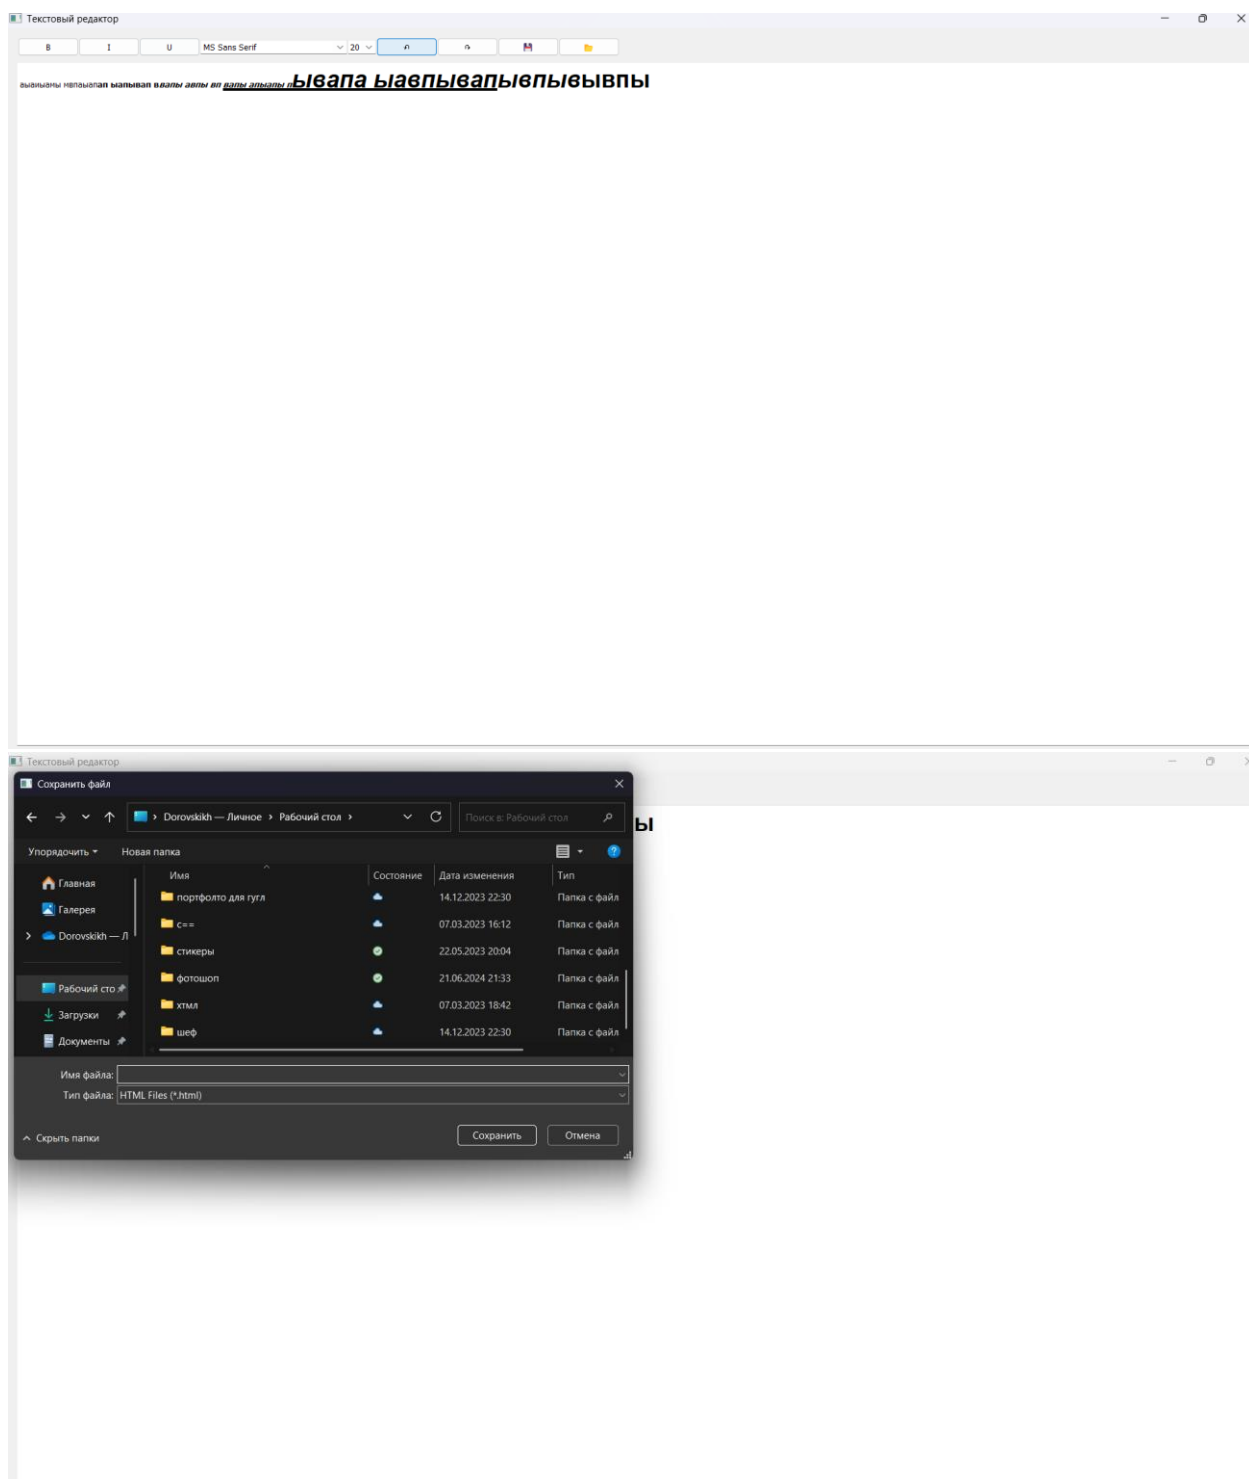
Текстовый редактор

B I U MS Sans Serif 20

ываываны ывпаыапап ыапываап ваапы авпы вп вапы апывапы пыеапа ыавпывапывпывывпы

Текстовый редактор

Сохранить файл

Dorovskikh — Личное › Рабочий стол ›

Поиск в: Рабочий стол

ы

Упорядочить ▾ Новая папка

Главная
Галерея
Dorovskikh — Л
Рабочий сто
Загрузки
Документы

| Имя | Состояние | Дата изменения | Тип |
|---|---|---|---|
| портфолто для гугл | | 14.12.2023 22:30 | Папка с файл |
| с== | | 07.03.2023 16:12 | Папка с файл |
| стикеры | | 22.05.2023 20:04 | Папка с файл |
| фотошоп | | 21.06.2024 21:33 | Папка с файл |
| хтмл | | 07.03.2023 18:42 | Папка с файл |
| шеф | | 14.12.2023 22:30 | Папка с файл |

Имя файла:
Тип файла: HTML Files (*.html)

Скрыть папки

Сохранить Отмена